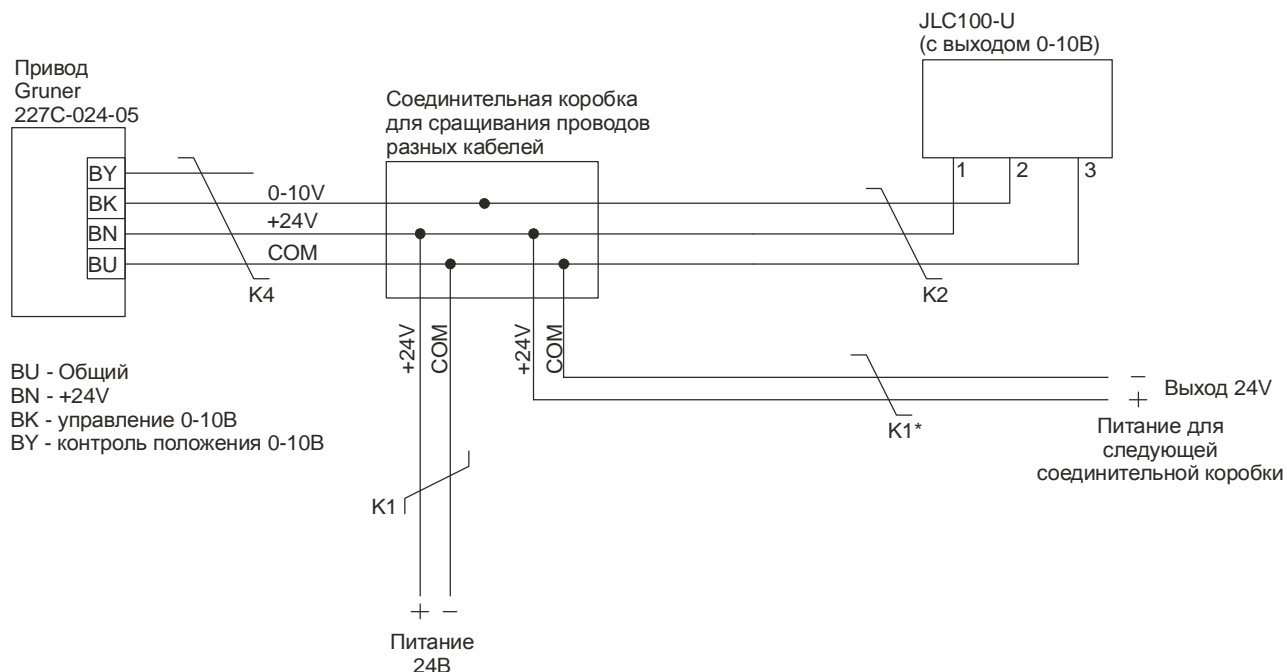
Привод
Gruner
227C-024-05

BY
BK
BN
BU

0-10V
+24V
COM

K4

Соединительная коробка
для сращивания проводов
разных кабелей

JLC100-U
(с выходом 0-10В)

1
2
3

K2

+24V
COM
+24V
COM

K1*

−
+
Выход 24V

Питание для
следующей
соединительной коробки

BU - Общий
BN - +24V
BK - управление 0-10В
BY - контроль положения 0-10В

K1

+ −

Питание
24В